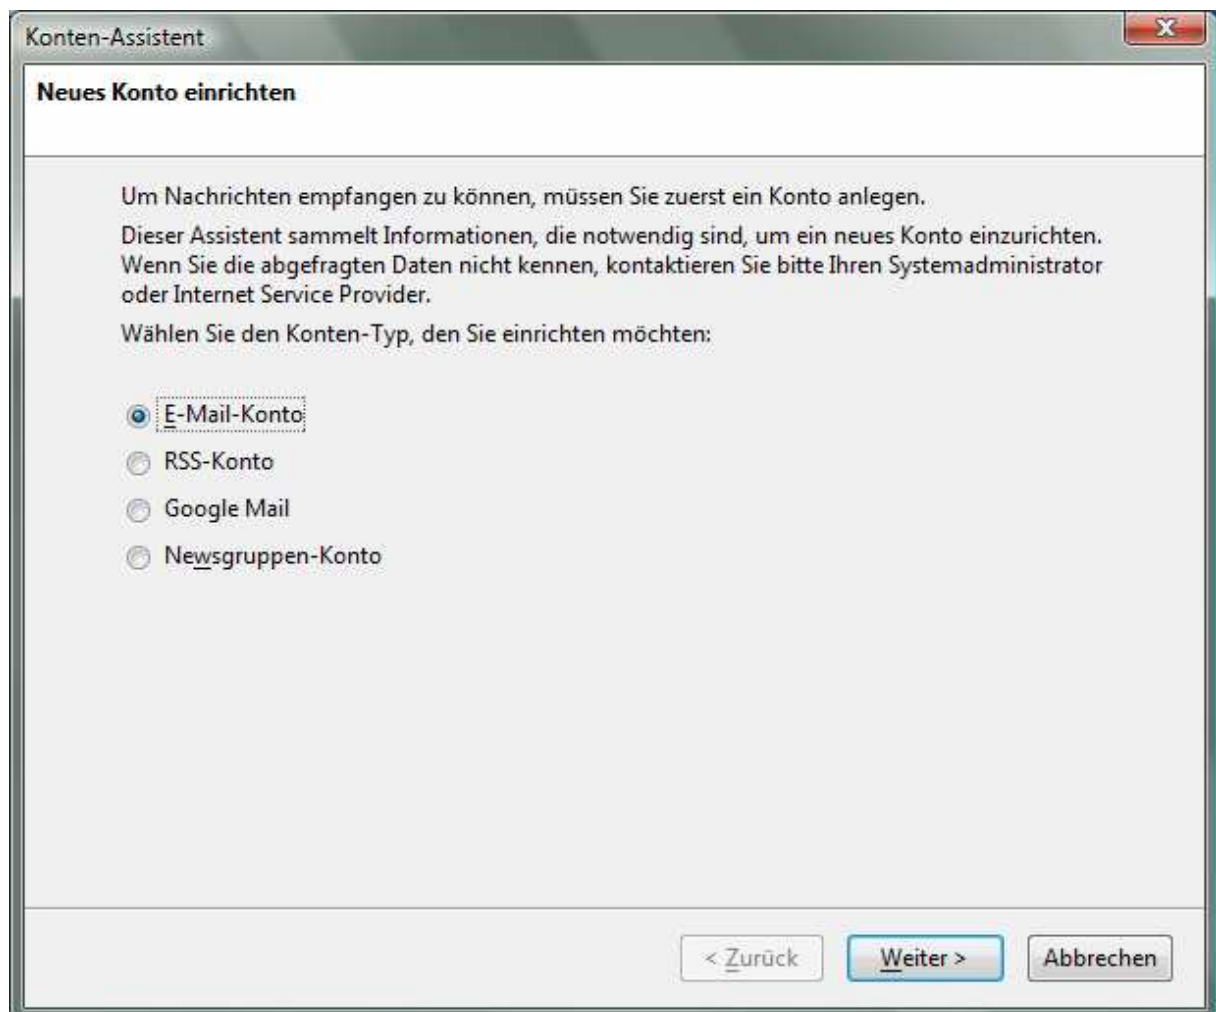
Konten-Assistent

Neues Konto einrichten

Um Nachrichten empfangen zu können, müssen Sie zuerst ein Konto anlegen.

Dieser Assistent sammelt Informationen, die notwendig sind, um ein neues Konto einzurichten. Wenn Sie die abgefragten Daten nicht kennen, kontaktieren Sie bitte Ihren Systemadministrator oder Internet Service Provider.

Wählen Sie den Konten-Typ, den Sie einrichten möchten:

E-Mail-Konto
RSS-Konto
Google Mail
Newsgruppen-Konto

< Zurück
Weiter >
Abbrechen